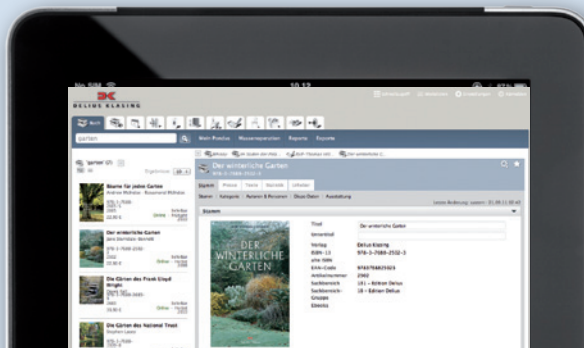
10:12

DELIUS KLASING

garten

Mein Produkt   Massenoperation   Reports   Exporte

"garten" (7)

Bäume für jeden Garten
Andrew Mikolajski

Der winterliche Garten
Jane Sterndale-Bennett

Die Gärten des Frank Lloyd Wright
Derek Fell

Die Gärten des National Trust
Stephen Lacey

Der winterliche Garten
978-3-7688-2532-3

Stamm   Preise   Texte   Vertrieb   Links

System

Titel   Der winterliche Garten
Untertitel
Verlag   Delius Klasing
ISBN-13   978-3-7688-2532-3
alte ISBN
EAN-Code   9783768825323
Artikelnummer   2302
Sachbereich   131 - Edition Delius
Sachbereich-Gruppe   18 - Edition Delius
Erstellt

DER WINTERLICHE GARTEN